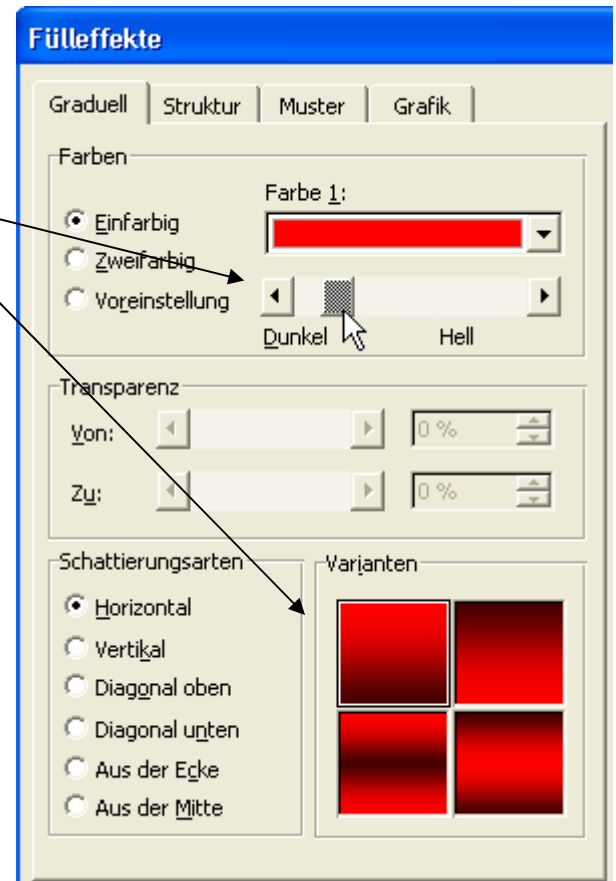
Fülleffekte

Graduell
Struktur
Muster
Grafik

Farben
Farbe 1:
Einfarbig
Zweifarbig
Voreinstellung
Dunkel
Hell

Transparenz
Von:
0 %
Zu:
0 %

Schattierungsarten
Horizontal
Vertikal
Diagonal oben
Diagonal unten
Aus der Ecke
Aus der Mitte

Varianten